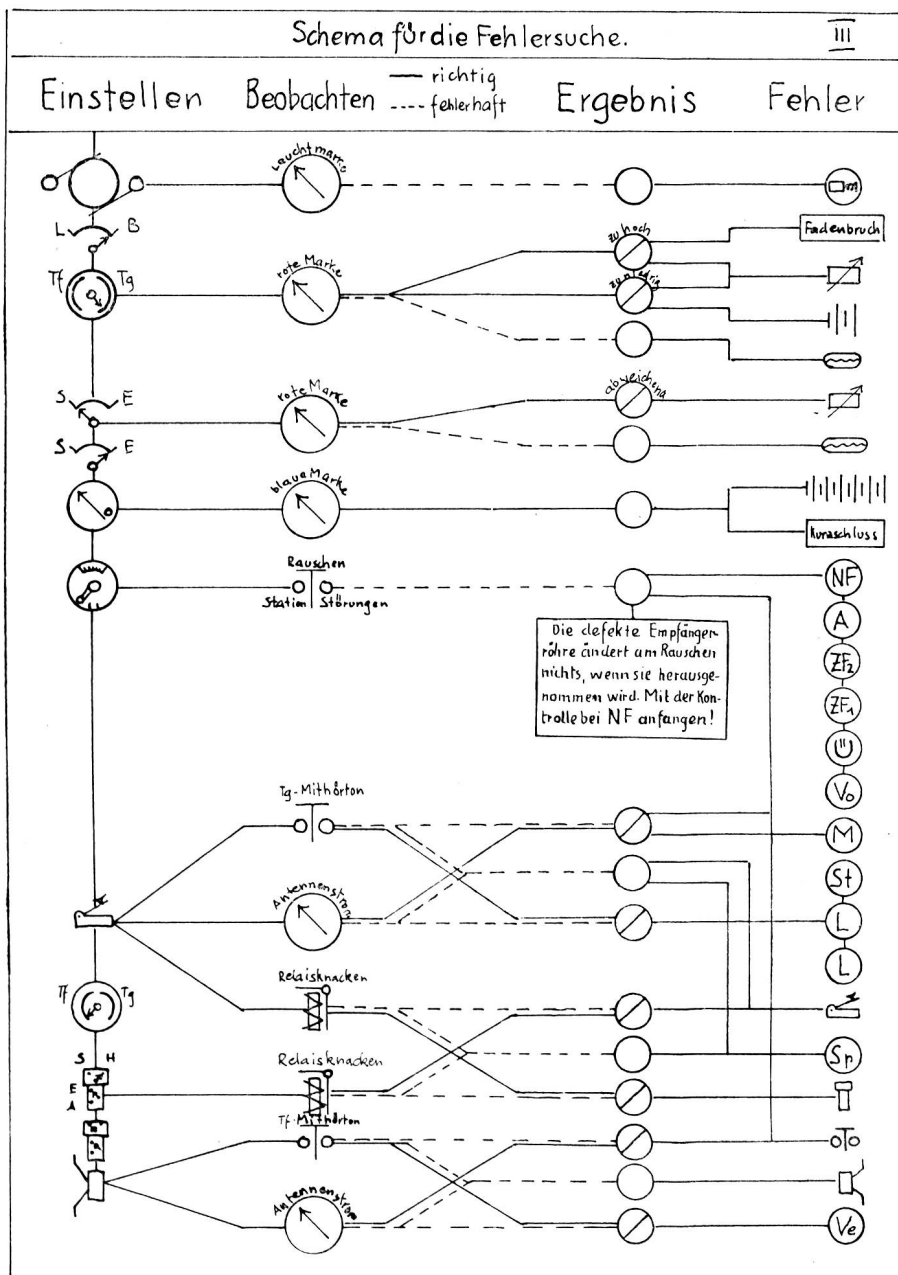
Schema fürdie Fehlersuche.

III

Einstellen Beobachten — richtig ---- fehlerhaft Ergebnis Fehler

Leuchtmarke

L B

Tf Tg

rote Marke

zu hoch

zu niedrig

Fadenbruch

S E

rote Marke

abweichend

S E

blaue Marke

Kurzschluss

Rauschen

Station Störungen

NF

A

$ZF_2$

$ZF_1$

Vo

M

St

L

L

Die defekte Empfängerröhre ändert am Rauschen nichts, wenn sie herausgenommen wird. Mit der Kontrolle bei NF anfangen!

Tg-Mithörton

Antennenstrom

Tf Tg

Relaisknacken

S H

E

A

Relaisknacken

Sp

Tf Mithörton

Antennenstrom

Ve